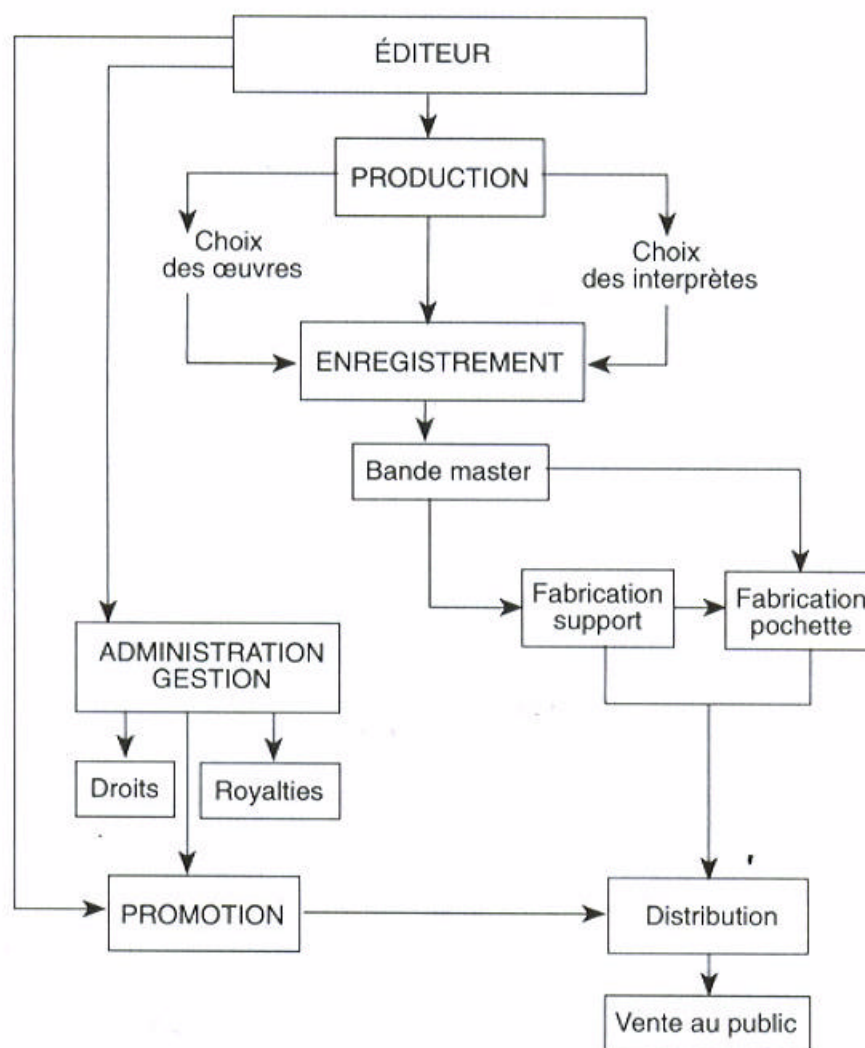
ÉDITEUR

PRODUCTION

Choix des œuvres

Choix des interprètes

ENREGISTREMENT

Bande master

Fabrication support

Fabrication pochette

ADMINISTRATION GESTION

Droits

Royalties

PROMOTION

Distribution

Vente au public